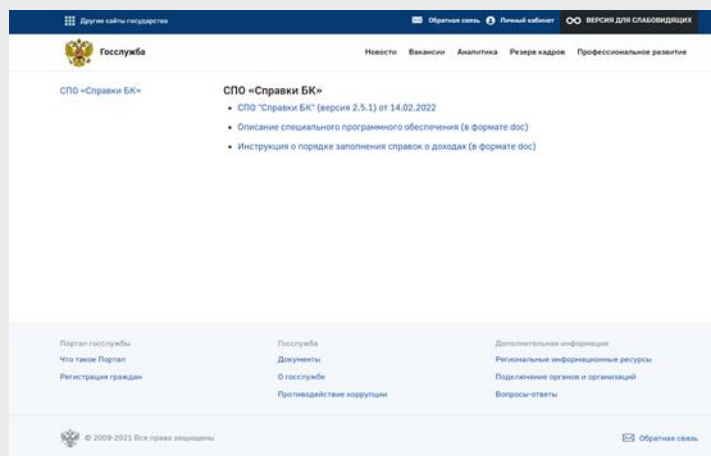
Другие сайты государства

Обратная связь Личный кабинет ВЕРСИЯ ДЛЯ СЛАБОВИДЯЩИХ

Госслужба

Новости Вакансии Аналитика Резерв кадров Профессиональное развитие

СПО «Справки БК»

СПО «Справки БК»

- СПО "Справки БК" (версия 2.5.1) от 14.02.2022
- Описание специального программного обеспечения (в формате doc)
- Инструкция о порядке заполнения справок о доходах (в формате doc)

Портал госслужбы
Что такое Портал
Регистрация граждан

Госслужба
Документы
О госслужбе
Противодействие коррупции

Дополнительная информация
Региональные информационные ресурсы
Подключение органов и организаций
Вопросы-ответы

© 2009-2021 Все права защищены

Обратная связь